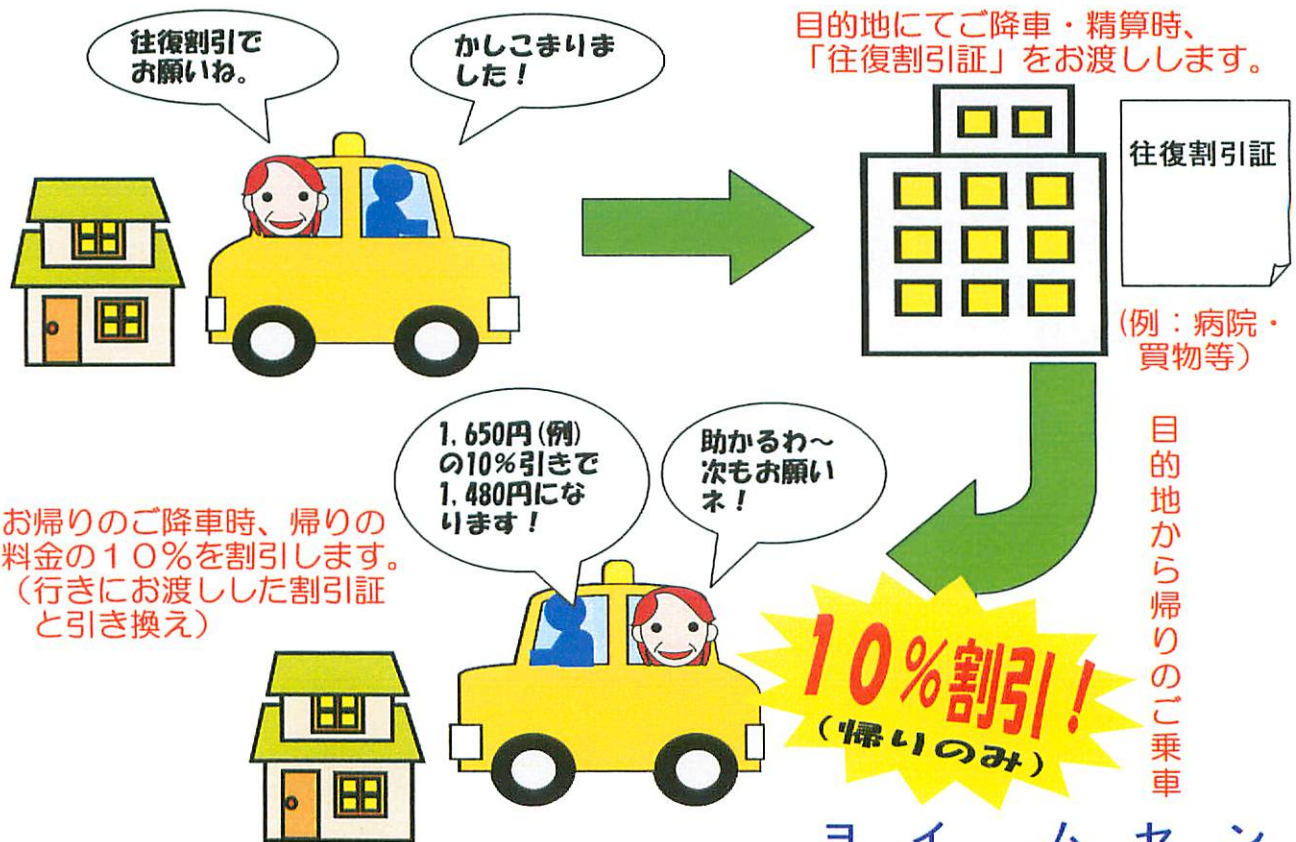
往復割引でお願いね。

かしこまりました！

目的地にてご降車・精算時、「往復割引証」をお渡しします。

往復割引証

（例：病院・買物等）

目的地から帰りのご乗車

1,650円(例)の10%引きで1,480円になります！

助かるわ～次もお願いネ！

お帰りのご降車時、帰りの料金の１０％を割引します。（行きにお渡しした割引証と引き換え）

10%割引！
(帰りのみ)

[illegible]